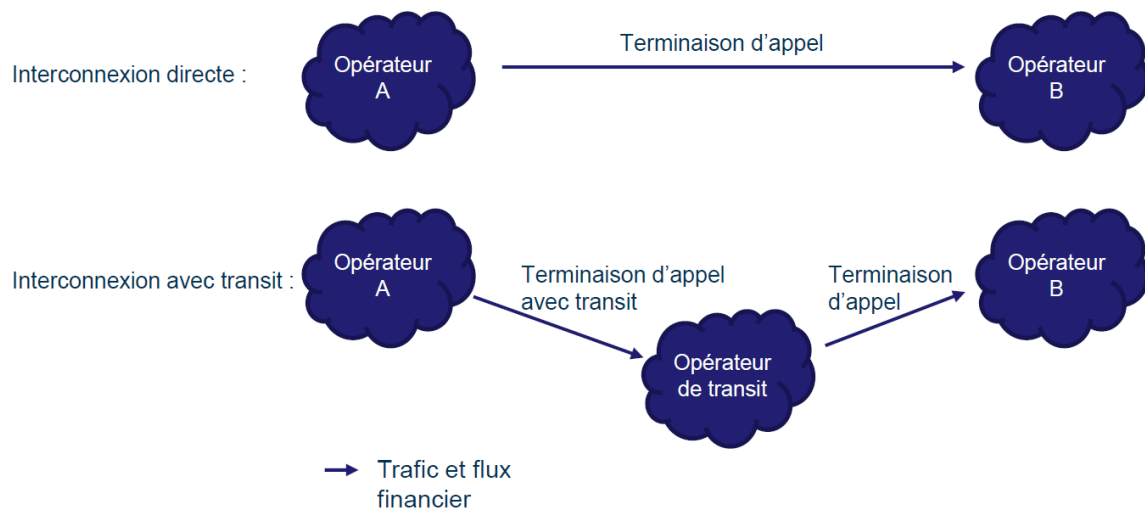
Interconnexion directe :

Opérateur A

Terminaison d’appel

Opérateur B

Interconnexion avec transit :

Opérateur A

Terminaison d’appel avec transit

Opérateur de transit

Terminaison d’appel

Opérateur B

Trafic et flux financier